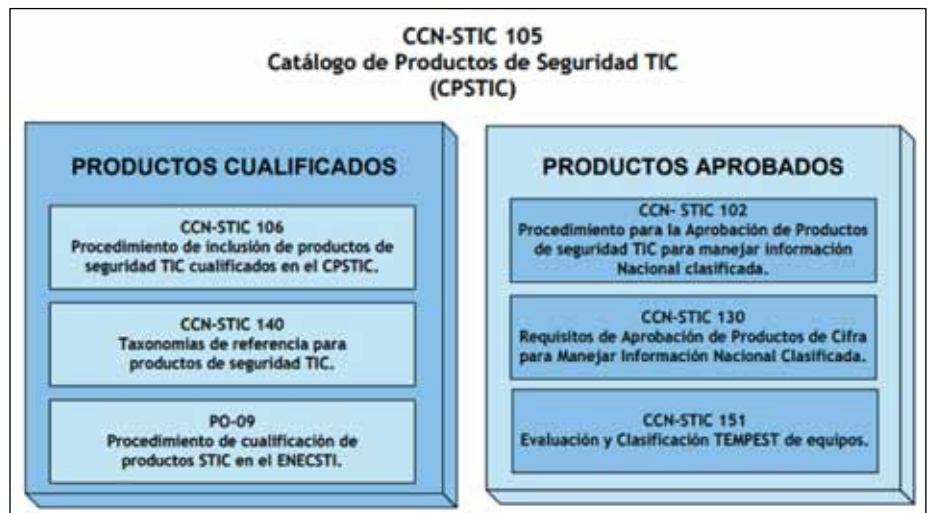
CCN-STIC 105
Catálogo de Productos de Seguridad TIC
(CPSTIC)

PRODUCTOS CUALIFICADOS

CCN-STIC 106
Procedimiento de inclusión de productos de seguridad TIC cualificados en el CPSTIC.

CCN-STIC 140
Taxonomías de referencia para productos de seguridad TIC.

PO-09
Procedimiento de cualificación de productos STIC en el ENECSTI.

PRODUCTOS APROBADOS

CCN- STIC 102
Procedimiento para la Aprobación de Productos de seguridad TIC para manejar información Nacional clasificada.

CCN-STIC 130
Requisitos de Aprobación de Productos de Cifra para Manejar Información Nacional Clasificada.

CCN-STIC 151
Evaluación y Clasificación TEMPEST de equipos.